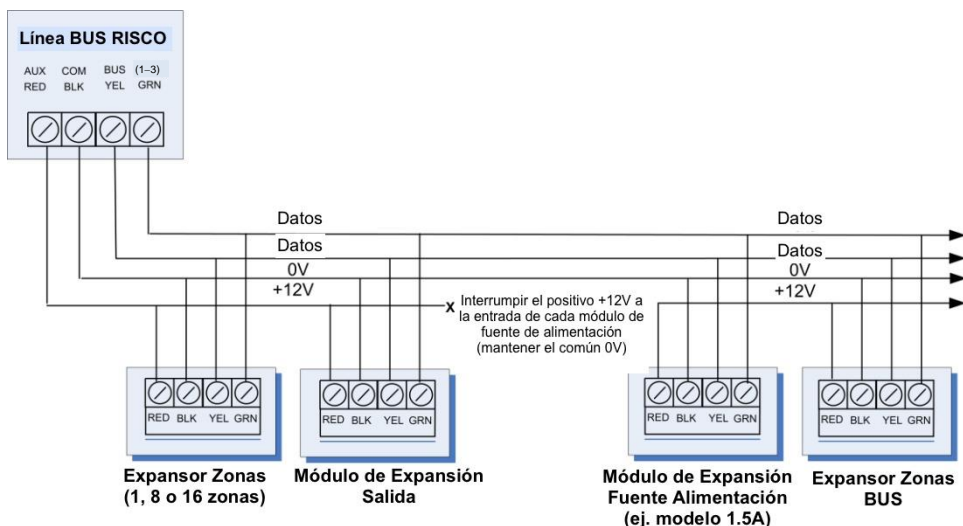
Línea BUS RISCO

AUX RED COM BLK BUS YEL (1–3) GRN

Datos
Datos
0V
+12V

Datos
Datos
0V
+12V

X Interrumpir el positivo +12V a la entrada de cada módulo de fuente de alimentación (mantener el común 0V)

RED BLK YEL GRN
RED BLK YEL GRN
RED BLK YEL GRN
RED BLK YEL GRN

Expansor Zonas (1, 8 o 16 zonas)

Módulo de Expansión Salida

Módulo de Expansión Fuente Alimentación (ej. modelo 1.5A)

Expansor Zonas BUS